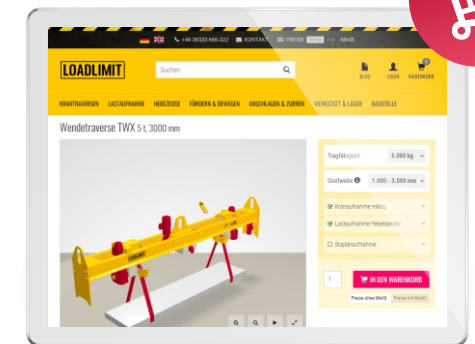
+49 36333 666-222 KONTAKT PREISE MwSt

LOADLIMIT

Suchen

BLOG LOGIN WARENKORB

KRANTRAVERSEN LASTAUFNAHME HEBEZEUGE FÖRDERN & BEWEGEN ANSCHLAGEN & ZURREN WERKSTATT & LAGER BAUSTELLE

Wendetraverse TWX 5 t, 3000 mm

Tragfähigkeit 5.000 kg

Greifweite 1.000 - 3.000 mm

Kranaufnahme mittig

Lastaufnahme Hebebänder

Staplerlaufnahme

1

IN DEN WARENKORB

Preise ohne MwSt Preise mit MwSt

LOADLIMIT